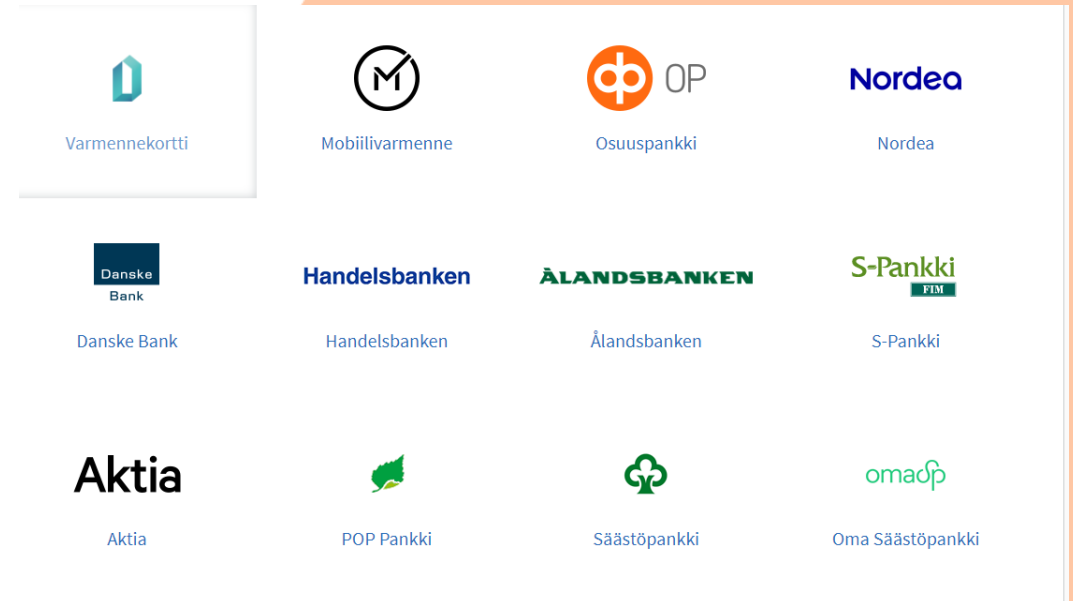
Varmennekortti

Mobiilivarmenne

OP

Osuuspankki

Nordea

Nordea

Danske Bank

Danske Bank

Handelsbanken

Handelsbanken

ÅLANDSBANKEN

Ålandsbanken

S-Pankki FIM

S-Pankki

Aktia

Aktia

POP Pankki

Säästöpankki

omasp

Oma Säästöpankki